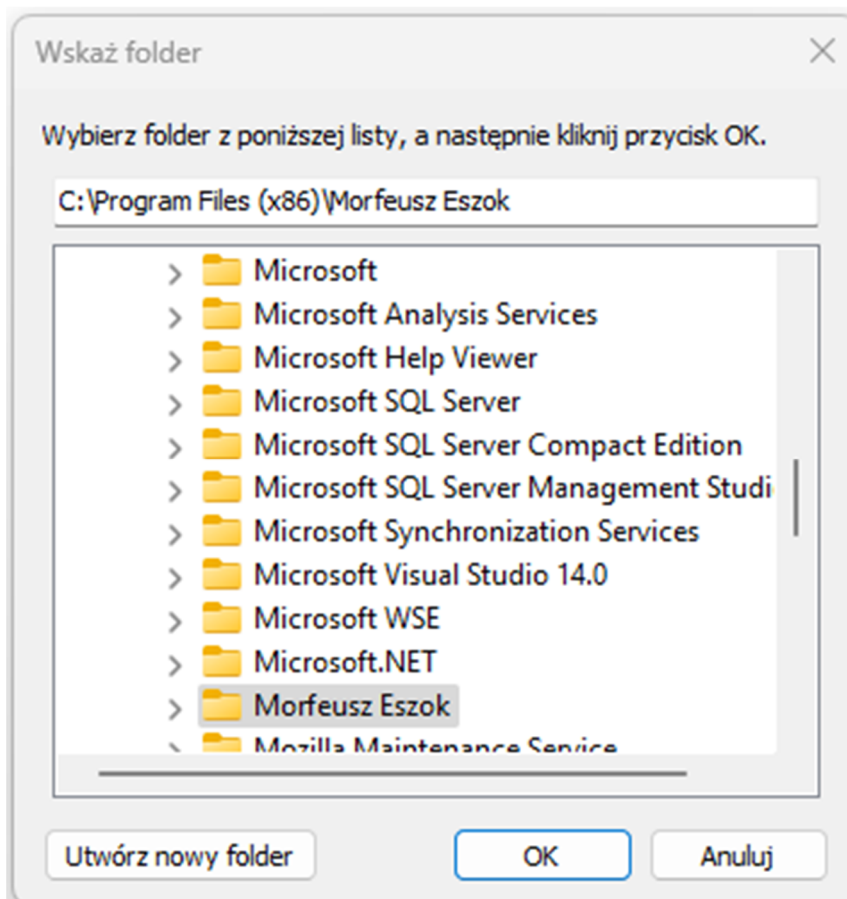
Wskaż folder

Wybierz folder z poniższej listy, a następnie kliknij przycisk OK.

C:\Program Files (x86)\Morfeusz Eszok

Microsoft
Microsoft Analysis Services
Microsoft Help Viewer
Microsoft SQL Server
Microsoft SQL Server Compact Edition
Microsoft SQL Server Management Studi
Microsoft Synchronization Services
Microsoft Visual Studio 14.0
Microsoft WSE
Microsoft.NET
Morfeusz Eszok
Mozilla Maintenance Service

Utwórz nowy folder
OK
Anuluj